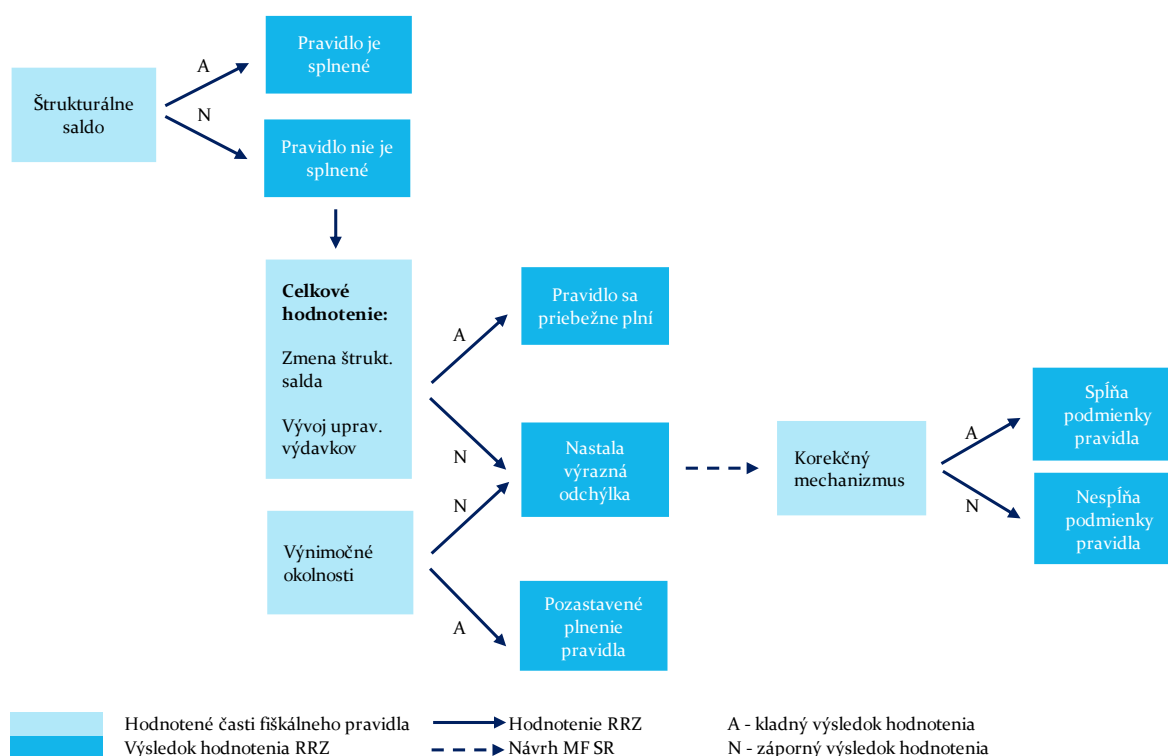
Štrukturálne saldo

A

N

Pravidlo je splnené

Pravidlo nie je splnené

Celkové hodnotenie:

Zmena štrukt. salda

Vývoj uprav. výdavkov

Výnimočné okolnosti

A

N

N

A

Pravidlo sa priebežne plní

Nastala výrazná odchýlka

Pozastavené plnenie pravidla

Korekčný mechanizmus

A

N

Splňa podmienky pravidla

Nesplňa podmienky pravidla

Hodnotené časti fiškálneho pravidla

Výsledok hodnotenia RRZ

Hodnotenie RRZ

Návrh MF SR

A - kladný výsledok hodnotenia

N - záporný výsledok hodnotenia